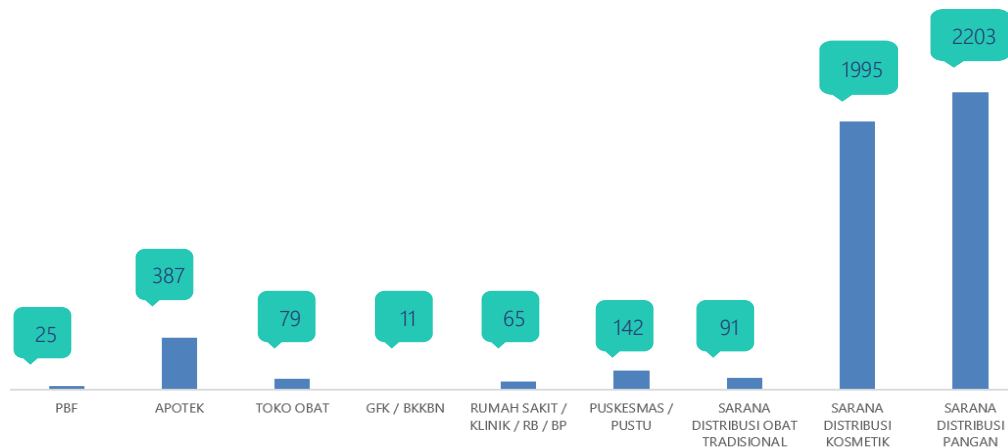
25
387
79
11
65
142
91
1995
2203

PBF
APOTEK
TOKO OBAT
GFK / BKKBN
RUMAH SAKIT / KLINIK / RB / BP
PUSKESMAS / PUSTU
SARANA DISTRIBUSI OBAT TRADISIONAL
SARANA DISTRIBUSI KOSMETIK
SARANA DISTRIBUSI PANGAN